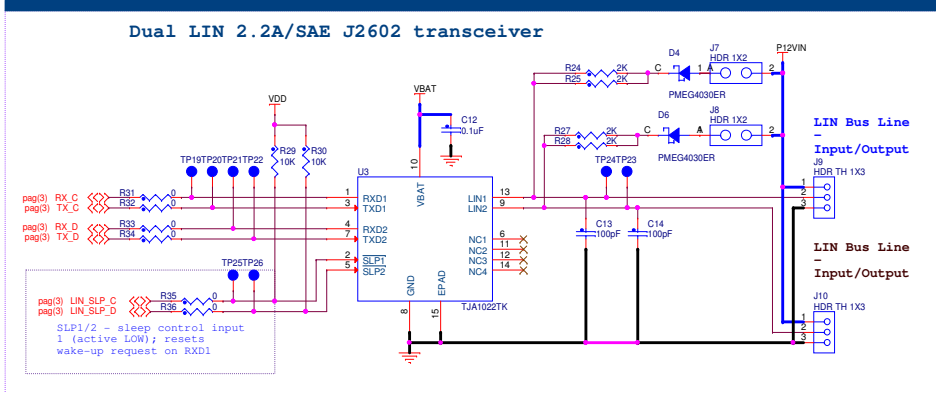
Dual LIN 2.2A/SAE J2602 transceiver

VDD
VBAT
C12
0.1uF
P12VIN
D4
J7
HDR 1X2
R24 2K
R25 2K
C A 1 2
PMEG4030ER
D6
J8
HDR 1X2
R27 2K
R28 2K
C A 1 2
PMEG4030ER
LIN Bus Line – Input/Output
J9
HDR TH 1X3
1
2
3
TP19 TP20 TP21 TP22
R29 10K
R30 10K
U3
10
VBAT
pag(3) RX_C
pag(3) TX_C
R31 0
R32 0
1 RXD1
3 TXD1
pag(3) RX_D
pag(3) TX_D
R33 0
R34 0
4 RXD2
7 TXD2
LIN1 13
LIN2 9
TP24 TP23
C13 100pF
C14 100pF
NC1 6
NC2 11
NC3 12
NC4 14
TP25 TP26
2 $\overline{SLP1}$
5 $\overline{SLP2}$
GND
EPAD
8
15
TJA1022TK
pag(3) LIN_SLP_C
pag(3) LIN_SLP_D
R35 0
R36 0
SLP1/2 - sleep control input 1 (active LOW); resets wake-up request on RXD1
LIN Bus Line – Input/Output
J10
HDR TH 1X3
1
2
3